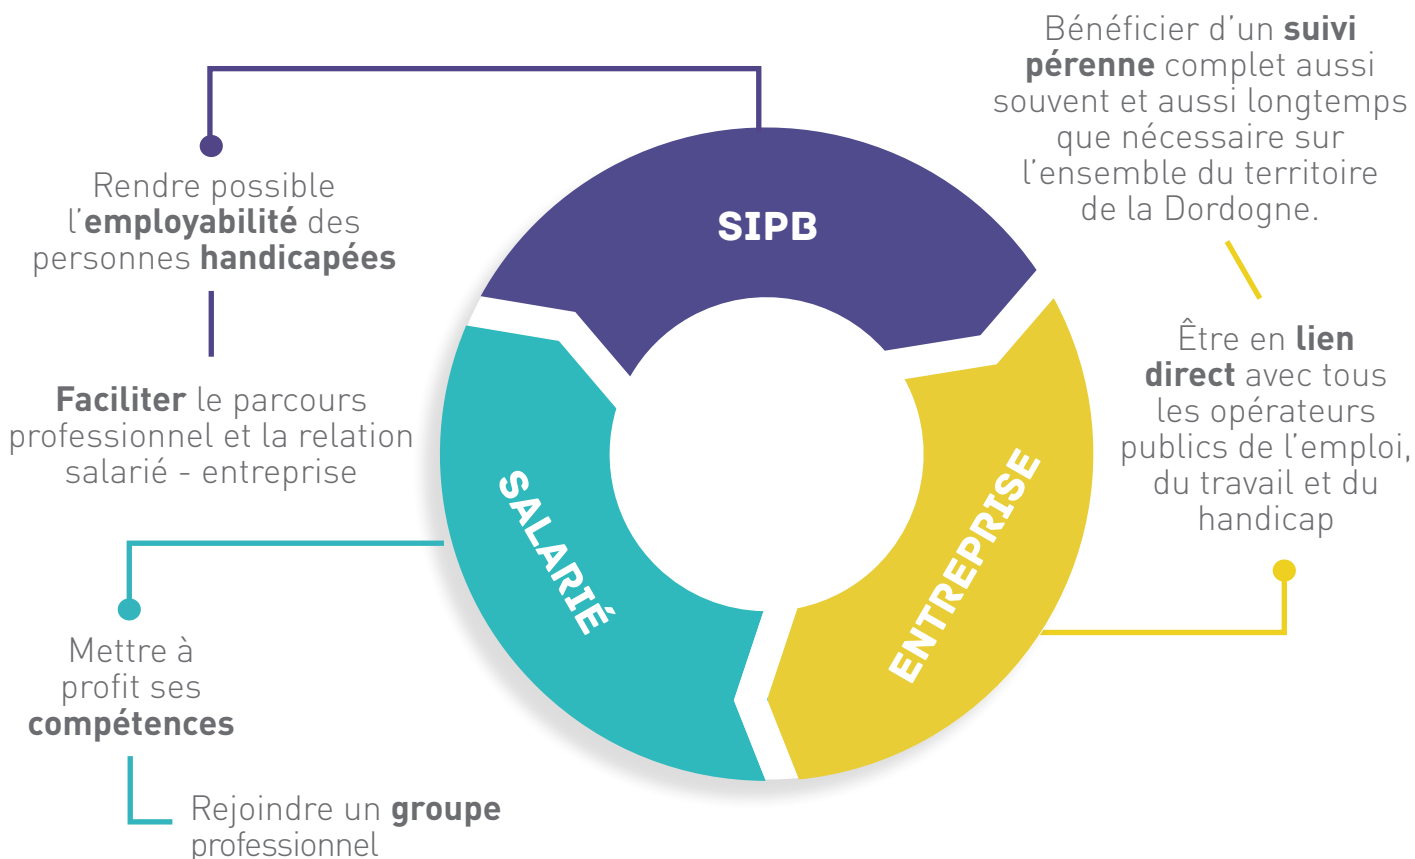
Rendre possible l’employabilité des personnes handicapées

Faciliter le parcours professionnel et la relation salarié - entreprise

Mettre à profit ses compétences

Rejoindre un groupe professionnel

SIPB

SALARIÉ

ENTREPRISE

Bénéficier d’un suivi pérenne complet aussi souvent et aussi longtemps que nécessaire sur l’ensemble du territoire de la Dordogne.

Être en lien direct avec tous les opérateurs publics de l’emploi, du travail et du handicap